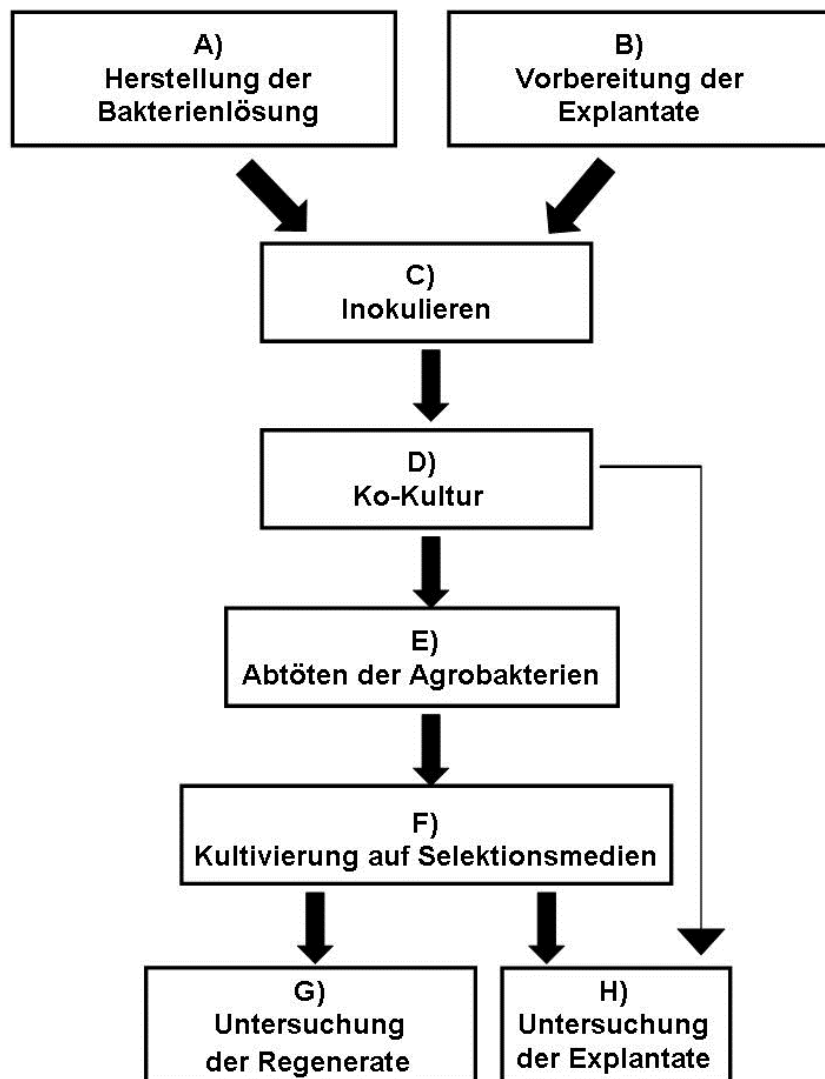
A)
Herstellung der Bakterienlösung

B)
Vorbereitung der Explantate

C)
Inokulieren

D)
Ko-Kultur

E)
Abtöten der Agrobakterien

F)
Kultivierung auf Selektionsmedien

G)
Untersuchung der Regenerate

H)
Untersuchung der Explantate